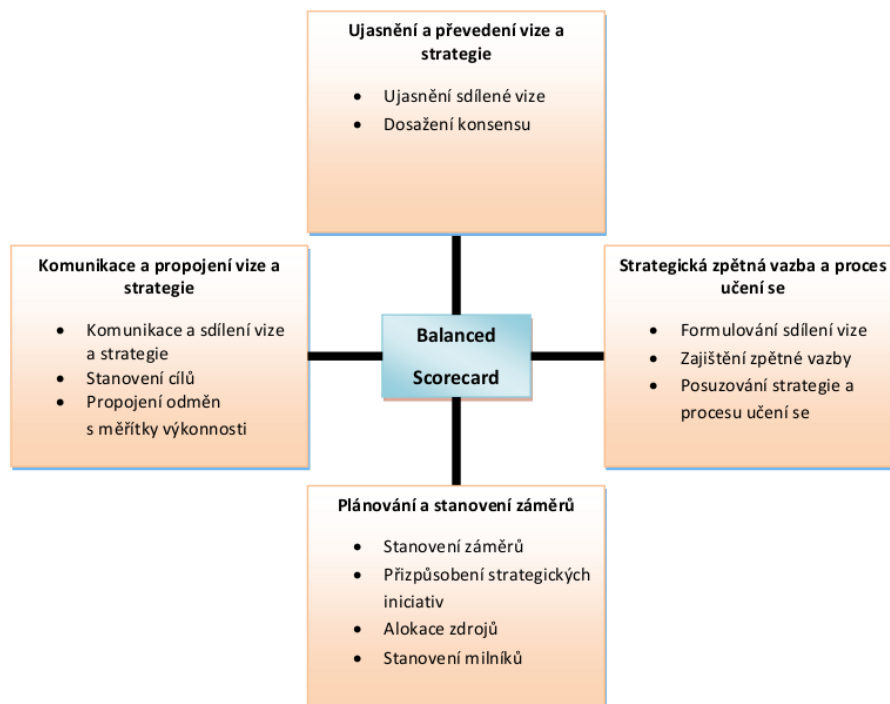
Ujasnění a převedení vize a strategie

- Ujasnění sdílené vize
- Dosažení konsensu

Komunikace a propojení vize a strategie

- Komunikace a sdílení vize a strategie
- Stanovení cílů
- Propojení odměn s měřítky výkonnosti

Balanced Scorecard

Strategická zpětná vazba a proces učení se

- Formulování sdílení vize
- Zajištění zpětné vazby
- Posuzování strategie a procesu učení se

Plánování a stanovení záměrů

- Stanovení záměrů
- Přizpůsobení strategických iniciativ
- Alokace zdrojů
- Stanovení milníků